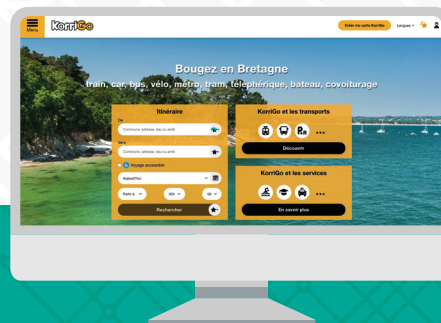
Menu
KorriGo
Créer ma carte KorriGo
Langues

Bougez en Bretagne
train, car, bus, vélo, métro, tram, téléphérique, bateau, covoiturage

Itinéraire
De
Commune, adresse, lieu ou arrêt
Vers
Commune, adresse, lieu ou arrêt
Voyage accessible
Aujourd'hui
Partir à
20h
00
Rechercher

KorriGo et les transports
Découvrir

KorriGo et les services
En savoir plus